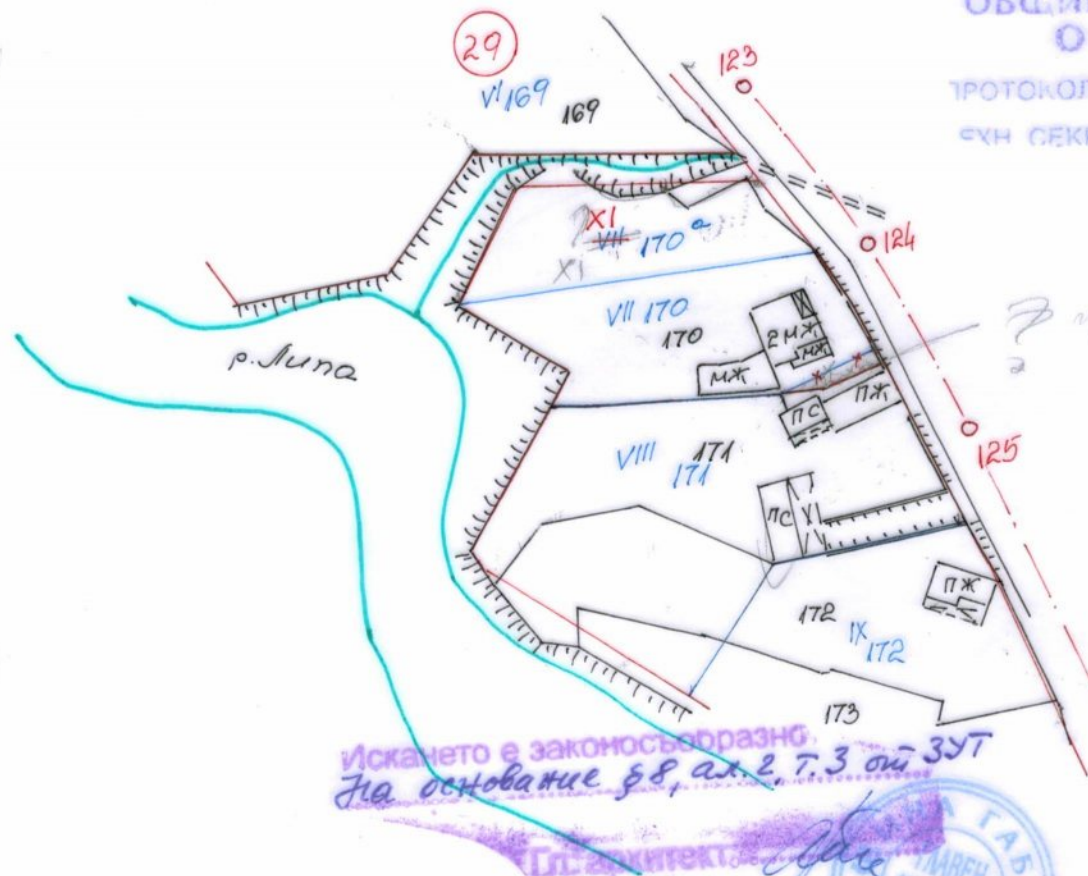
ОБЩИ
О
ПРОТОКОЛ
ЕХН. СЕК

29
VI 169
169
123
124
125
XI
VII
170 а
XI
VII 170
170
2МЖ
МЖ
МЖ
ПЖ
ПС
р. Липа
VIII 171
171
ПС
ПЖ
172
IX 172
173

Искането е законосъобразно.
На основание §8, ал. 2, т. 3 от ЗУТ
Гл. архитект